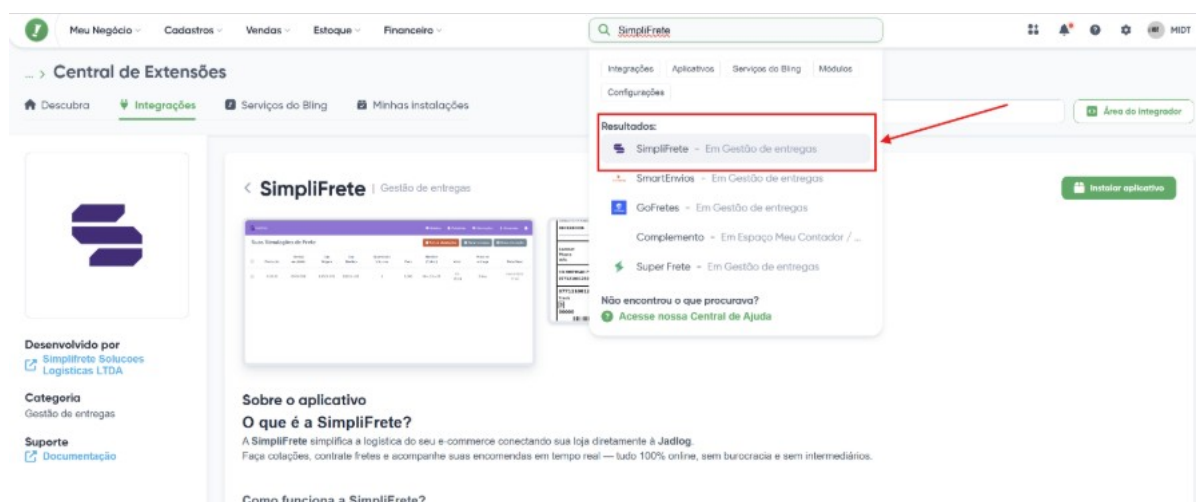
Meu Negócio Cadastros Vendas Estoque Financeiro

SimpliFrete

MIDT

... › Central de Extensões

Descubra Integrações Serviços do Bling Minhas instalações

Área do integrador

Integrações Aplicativos Serviços do Bling Módulos Configurações

Resultados:

SimpliFrete - Em Gestão de entregas

SmartEnvios - Em Gestão de entregas

GoFretes - Em Gestão de entregas

Complemento - Em Espaço Meu Contador / ...

Super Frete - Em Gestão de entregas

Não encontrou o que procurava?

Acesse nossa Central de Ajuda

‹ SimpliFrete | Gestão de entregas

Instalar aplicativo

Suas Simulações de Frete

Desenvolvido por
Simplifrete Solucoes Logisticas LTDA

Categoria
Gestão de entregas

Suporte
Documentação

Sobre o aplicativo

O que é a SimpliFrete?

A **SimpliFrete** simplifica a logística do seu e-commerce conectando sua loja diretamente à **Jadlog**.
Faça cotações, contrate fretes e acompanhe suas encomendas em tempo real — tudo 100% online, sem burocracia e sem intermediários.

Como funciona a SimpliFrete?